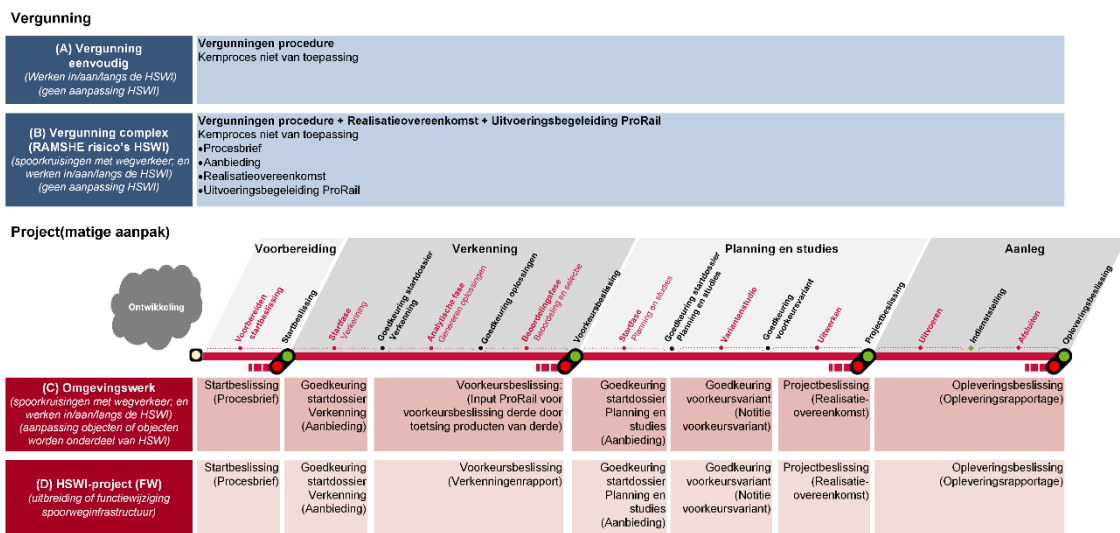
Vergunning

(A) Vergunning eenvoudig
(Werken in/aan/langs de HSWI)
(geen aanpassing HSWI)

Vergunningen procedure
Kernproces niet van toepassing

(B) Vergunning complex (RAMSHE risico's HSWI)
(spoorkruisingen met wegverkeer; en werken in/aan/langs de HSWI)
(geen aanpassing HSWI)

Vergunningen procedure + Realisatieovereenkomst + Uitvoeringsbegeleiding ProRail
Kernproces niet van toepassing
•Procesbrief
•Aanbieding
•Realisatieovereenkomst
•Uitvoeringsbegeleiding ProRail

Project(matige aanpak)

Voorbereiding | Verkenning | Planning en studies | Aanleg

Ontwikkeling

Voorbereiden startbeslissing
Startbeslissing
Startfase Verkenning
Goedkeuring startdossier Verkenning
Analytische fase Genereren oplossingen
Goedkeuring oplossingen
Beoordelingsfase Beoordeling en selectie
Voorkeursbeslissing
Startfase Planning en studies
Goedkeuring startdossier Planning en studies
Variantenstudie
Goedkeuring voorkeursvariant
Uitwerken
Projectbeslissing
Uitvoeren
Indienststelling
Afsluiten
Opleveringsbeslissing

(C) Omgevingswerk
(spoorkruisingen met wegverkeer; en werken in/aan/langs de HSWI)
(aanpassing objecten of objecten worden onderdeel van HSWI)

| Startbeslissing (Procesbrief) | Goedkeuring startdossier Verkenning (Aanbieding) | Voorkeursbeslissing: (Input ProRail voor voorkeursbeslissing derde door toetsing producten van derde) | Goedkeuring startdossier Planning en studies (Aanbieding) | Goedkeuring voorkeursvariant (Notitie voorkeursvariant) | Projectbeslissing (Realisatie-overeenkomst) | Opleveringsbeslissing (Opleveringsrapportage) |
|---|---|---|---|---|---|---|

(D) HSWI-project (FW)
(uitbreiding of functiewijziging spoorweginfrastructuur)

| Startbeslissing (Procesbrief) | Goedkeuring startdossier Verkenning (Aanbieding) | Voorkeursbeslissing (Verkenningenrapport) | Goedkeuring startdossier Planning en studies (Aanbieding) | Goedkeuring voorkeursvariant (Notitie voorkeursvariant) | Projectbeslissing (Realisatie-overeenkomst) | Opleveringsbeslissing (Opleveringsrapportage) |
|---|---|---|---|---|---|---|